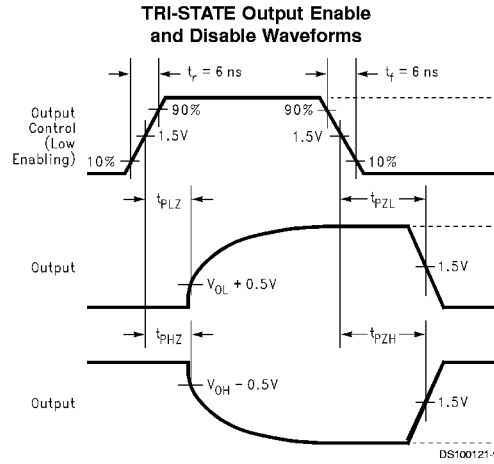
TRI-STATE Output Enable and Disable Waveforms

$t_r = 6$ ns

$t_f = 6$ ns

Output Control (Low Enabling)

90%

90%

1.5V

1.5V

10%

10%

$t_{PLZ}$

$t_{PZL}$

Output

$V_{OL} + 0.5V$

1.5V

$t_{PHZ}$

$t_{PZH}$

$V_{OH} - 0.5V$

Output

1.5V

DS100121-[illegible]